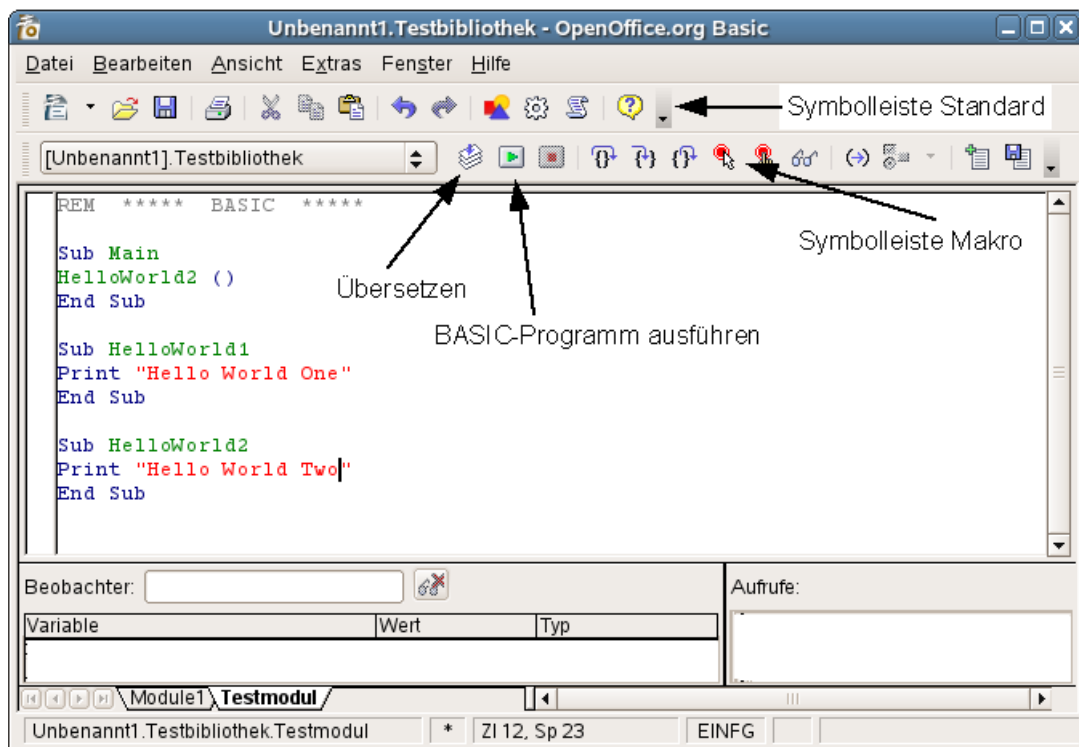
Unbenannt1.Testbibliothek - OpenOffice.org Basic

Datei Bearbeiten Ansicht Extras Fenster Hilfe

Symbolleiste Standard

[Unbenannt1].Testbibliothek

Symbolleiste Makro

Übersetzen

BASIC-Programm ausführen

REM ***** BASIC *****

Sub Main
HelloWorld2 ()
End Sub

Sub HelloWorld1
Print "Hello World One"
End Sub

Sub HelloWorld2
Print "Hello World Two"
End Sub

Beobachter:

Aufrufe:

| Variable | Wert | Typ |
|---|---|---|

Module1 Testmodul

Unbenannt1.Testbibliothek.Testmodul * Zl 12, Sp 23 EINFG